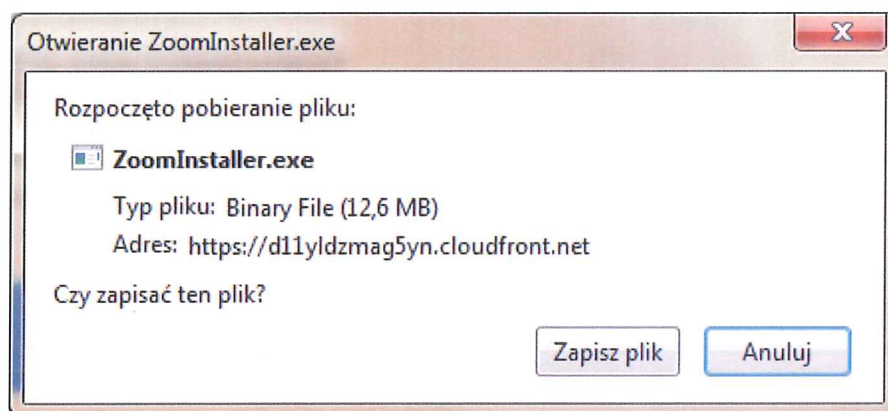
Otwieranie ZoomInstaller.exe

X

Rozpoczęto pobieranie pliku:

ZoomInstaller.exe

Typ pliku: Binary File (12,6 MB)

Adres: https://d11yldzmag5yn.cloudfront.net

Czy zapisać ten plik?

Zapisz plik

Anuluj